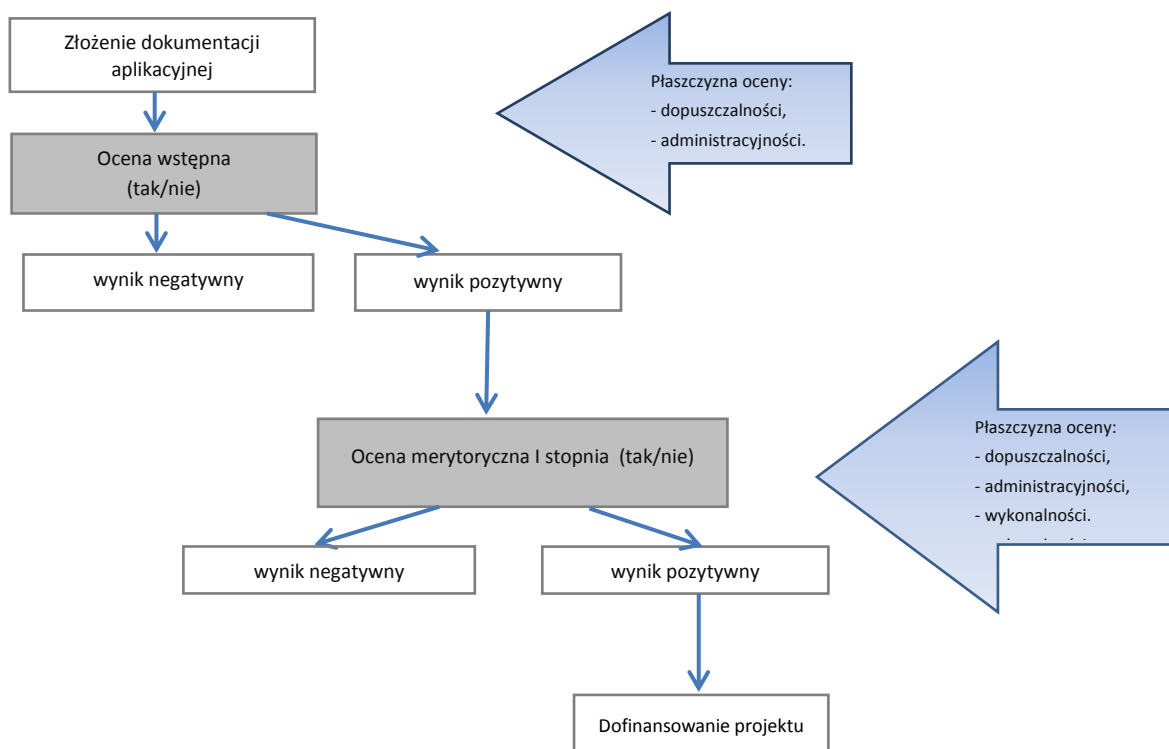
Złożenie dokumentacji aplikacyjnej

Płaszczyzna oceny:
- dopuszczalności,
- administracyjności.

Ocena wstępna (tak/nie)

wynik negatywny

wynik pozytywny

Ocena merytoryczna I stopnia (tak/nie)

Płaszczyzna oceny:
- dopuszczalności,
- administracyjności,
- wykonalności.
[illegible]

wynik negatywny

wynik pozytywny

Dofinansowanie projektu